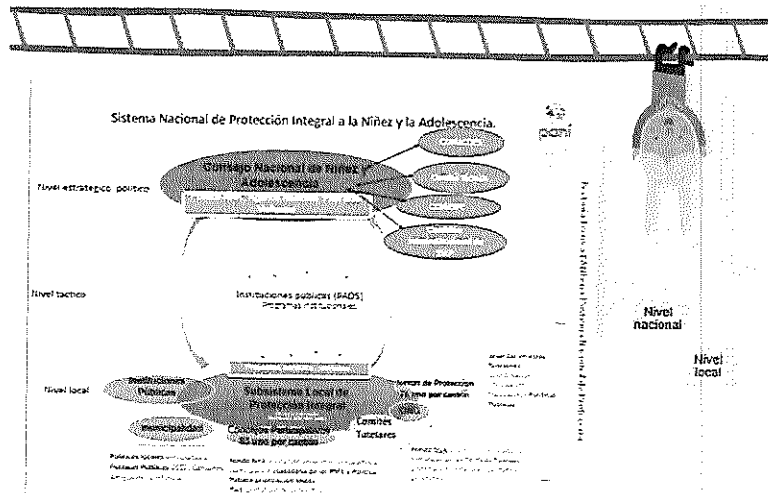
Sistema Nacional de Protección Integral a la Niñez y la Adolescencia.

paní

Consejo Nacional de Niñez y Adolescencia

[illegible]

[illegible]

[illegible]

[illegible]

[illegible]

Nivel estratégico político

Nivel táctico

Instituciones públicas (PANI)
Programas institucionales

Nivel local

Instituciones Públicas

Subsistema Local de Protección Integral

Juntas de Protección (1 uno por cantón)

Municipalidad

Consejos Participativos (1 uno por cantón)

Comités Tutelares

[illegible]

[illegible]

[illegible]

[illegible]

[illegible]

Nivel nacional

Nivel local